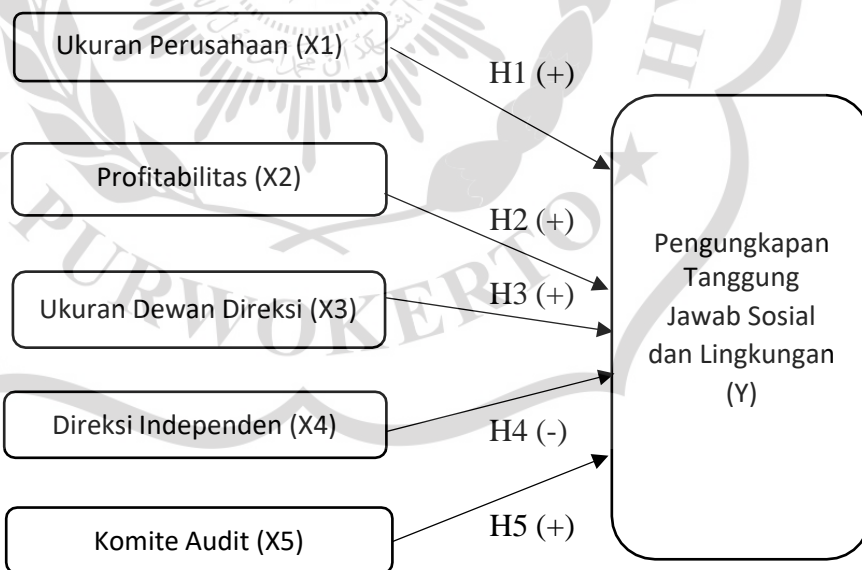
Ukuran Perusahaan (X1)

H1 (+)

Profitabilitas (X2)

H2 (+)

Ukuran Dewan Direksi (X3)

H3 (+)

Direksi Independen (X4)

H4 (-)

Komite Audit (X5)

H5 (+)

Pengungkapan Tanggung Jawab Sosial dan Lingkungan (Y)

PURWOKERTO